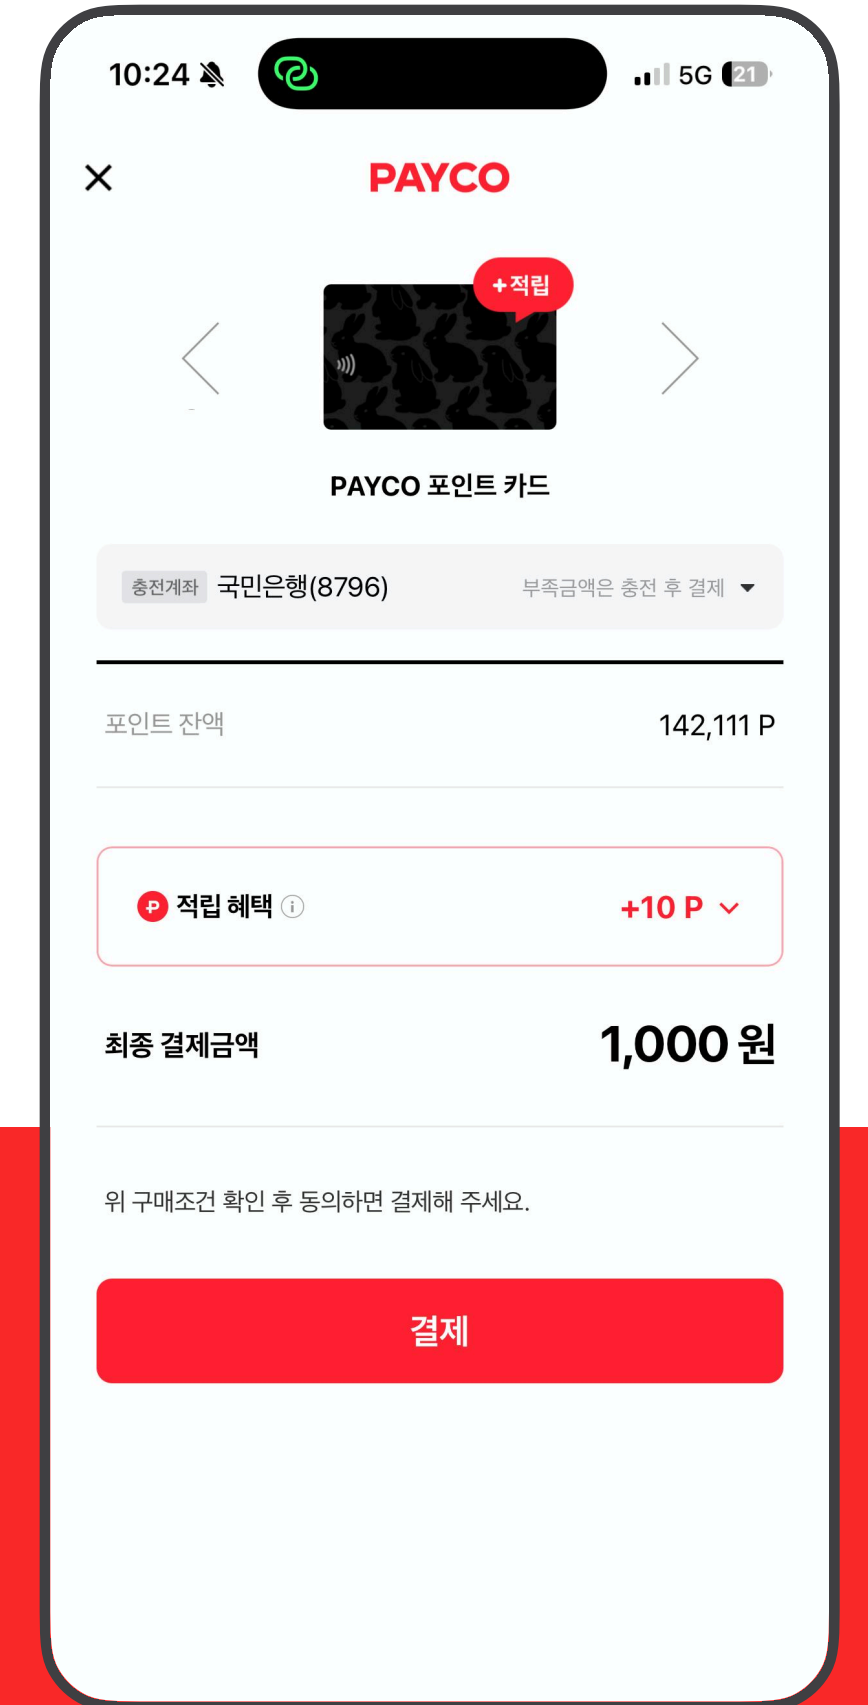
10:24

5G 21

PAYCO

+적립

PAYCO 포인트 카드

충전계좌 국민은행(8796) 부족금액은 충전 후 결제

포인트 잔액 142,111 P

적립 혜택 +10 P

최종 결제금액 1,000 원

위 구매조건 확인 후 동의하면 결제해 주세요.

결제